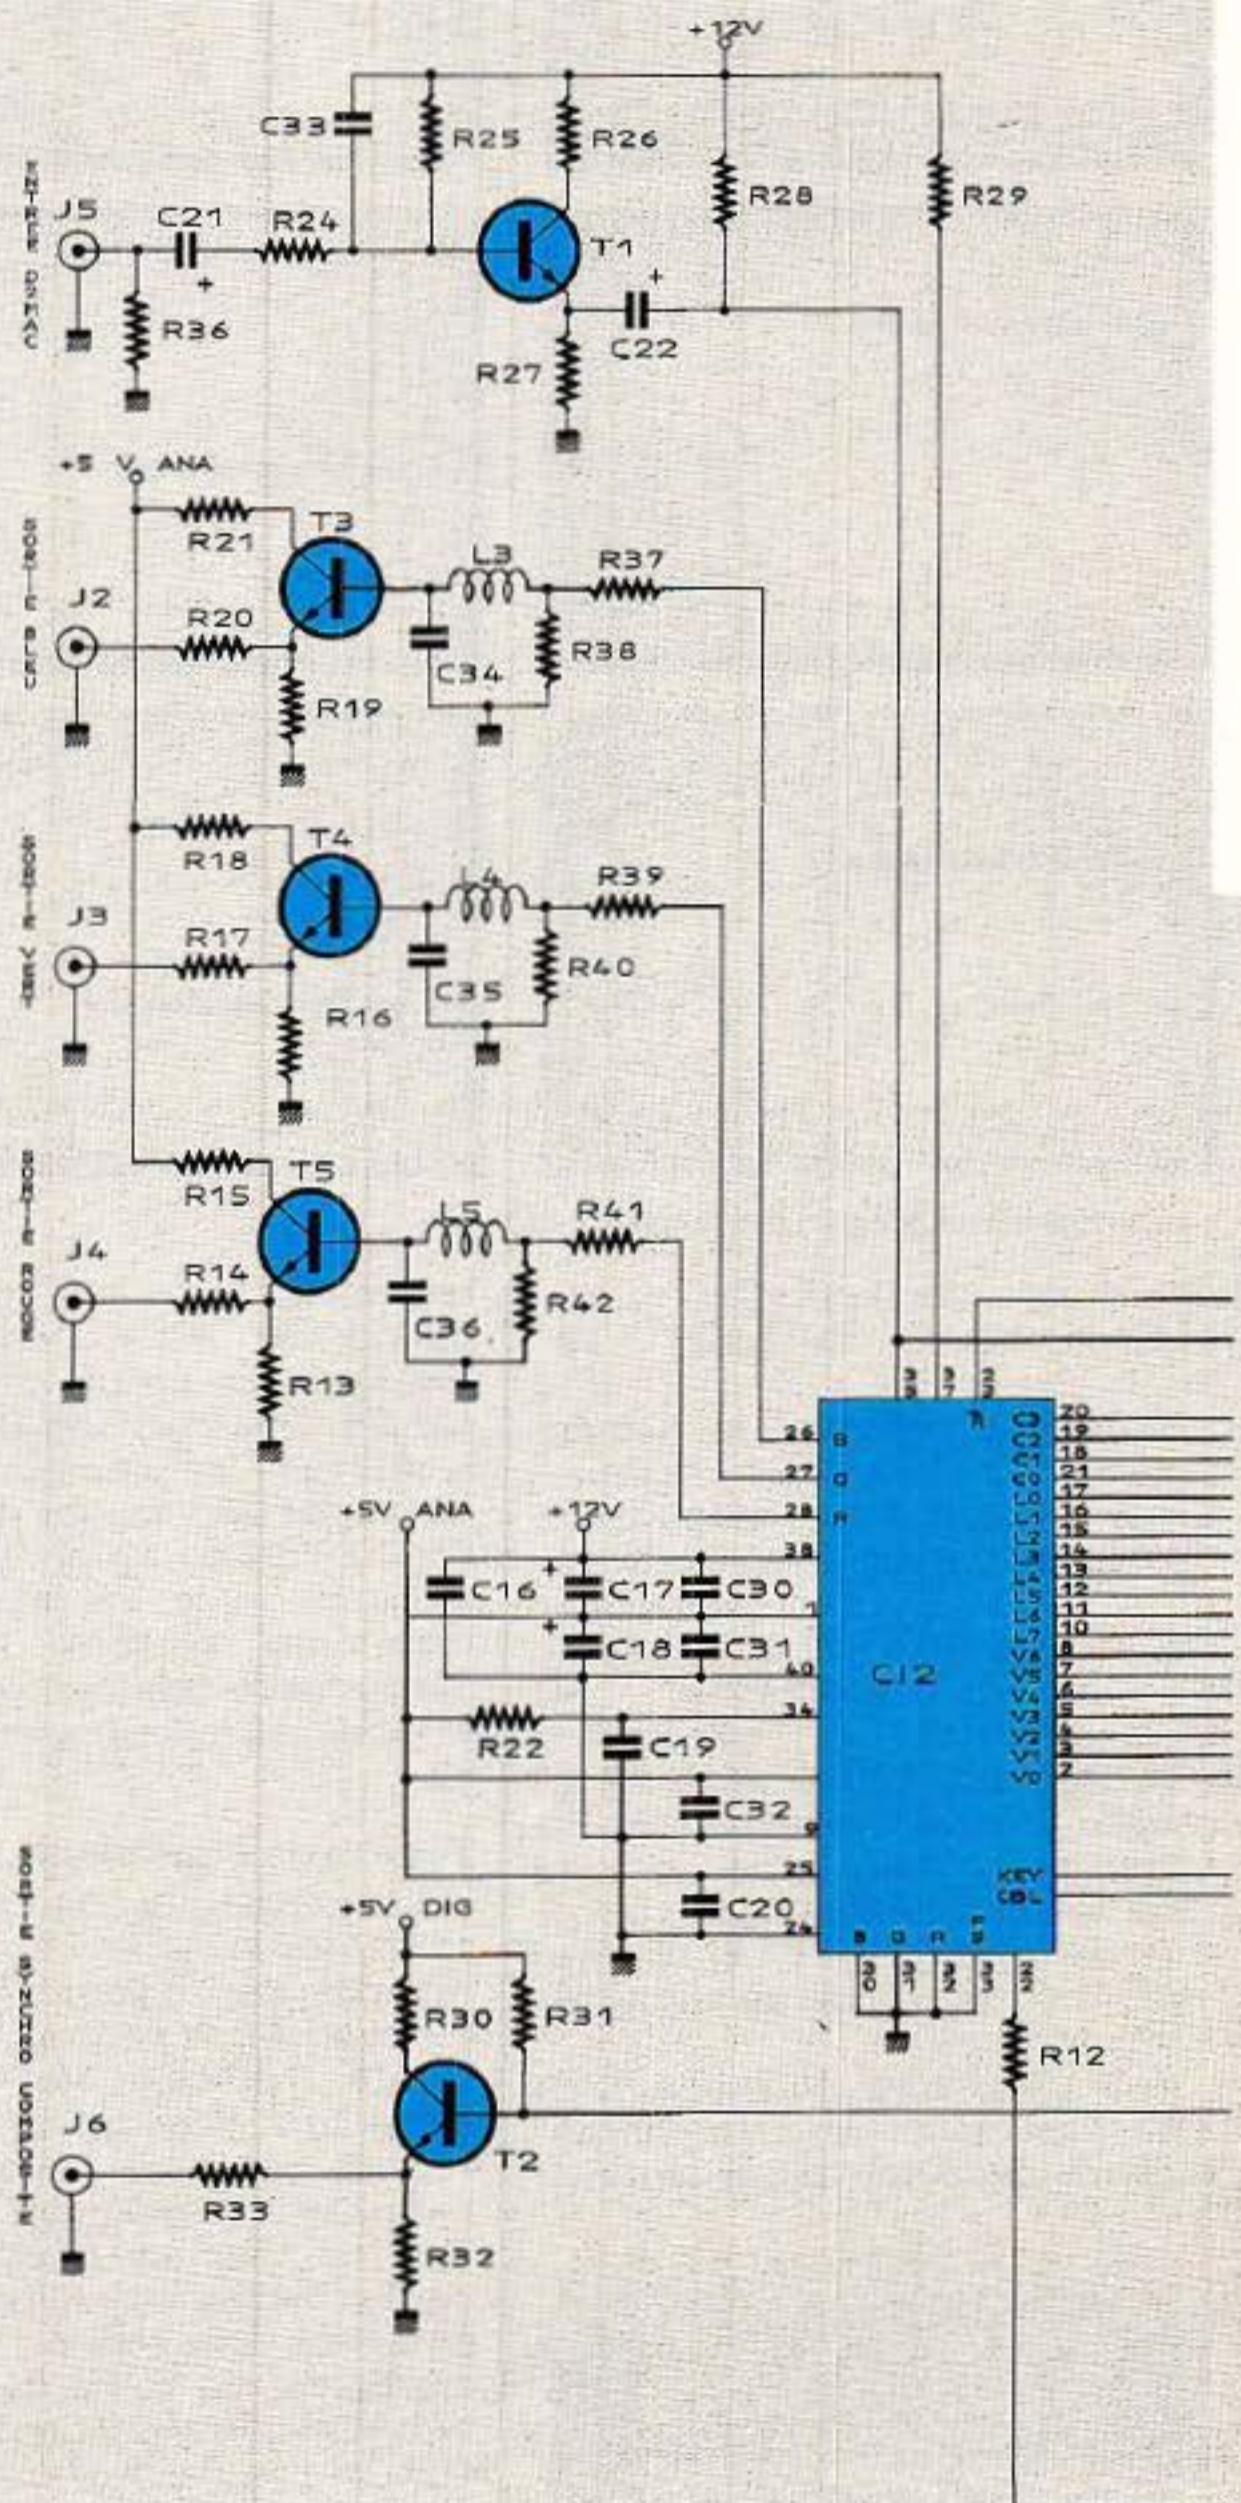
+12V
C33
R25
R26
R28
R29
ENTREE D2MAC
J5
C21
R24
T1
+
+
R36
R27
C22
+5 V ANA
SORTIE BLEU
R21
T3
L3
R37
J2
R20
R38
C34
R19
SORTIE VERT
R18
T4
L4
R39
J3
R17
R40
C35
R16
SORTIE ROUGE
R15
T5
L5
R41
J4
R14
R42
C36
R13
39
37
22
26 B
27 G
28 R
+5V ANA
+12V
38
C16
C17
C30
1
C18
C31
40
CI2
34
R22
C19
C32
9
25
SORTIE SYNCHRO COMPOSITE
+5V DIG
C20
24
C3 20
C2 19
C1 18
C0 21
L0 17
L1 16
L2 15
L3 14
L4 13
L5 12
L6 11
L7 10
V6 8
V5 7
V4 6
V3 5
V2 4
V1 3
V0 2
KEY
CBL
B G R
30 31 32 33 22
R30
R31
R12
J6
T2
R33
R32